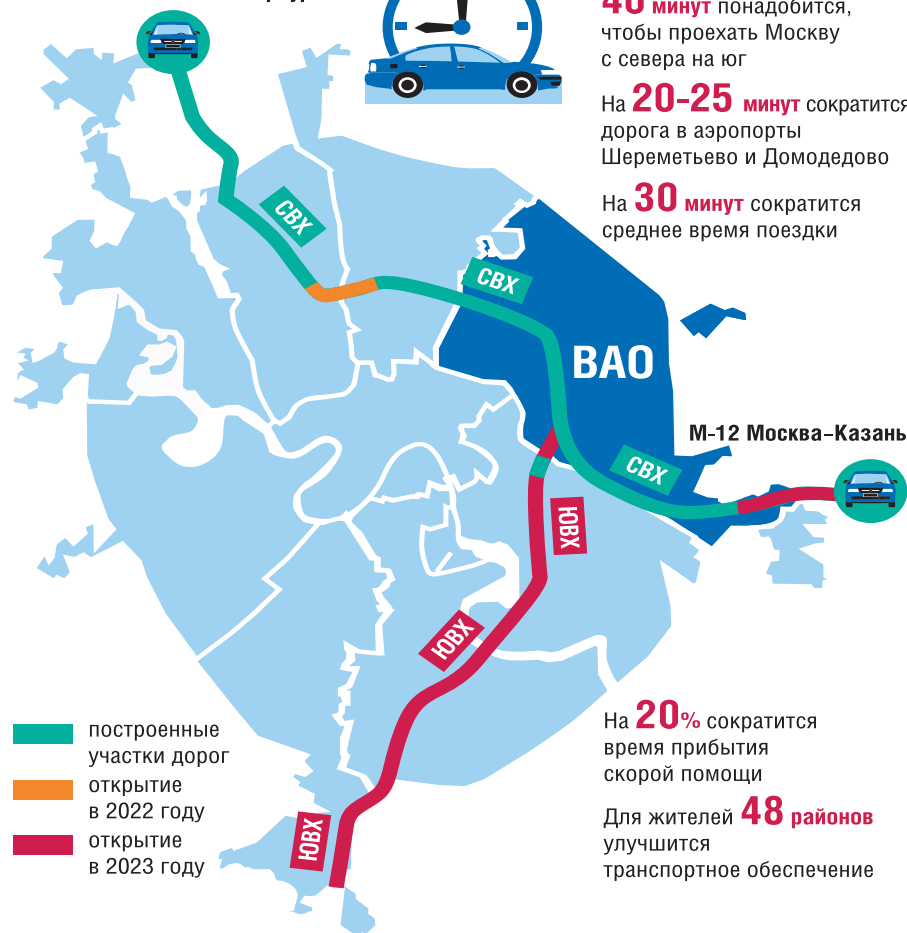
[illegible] минут понадобится, чтобы проехать Москву с севера на юг

На 20–25 минут сократится дорога в аэропорты Шереметьево и Домодедово

На 30 минут сократится среднее время поездки

СВХ

СВХ

ВАО

М-12 Москва–Казань

СВХ

ЮВХ

ЮВХ

ЮВХ

построенные участки дорог

открытие в 2022 году

открытие в 2023 году

На 20% сократится время прибытия скорой помощи

Для жителей 48 районов улучшится транспортное обеспечение